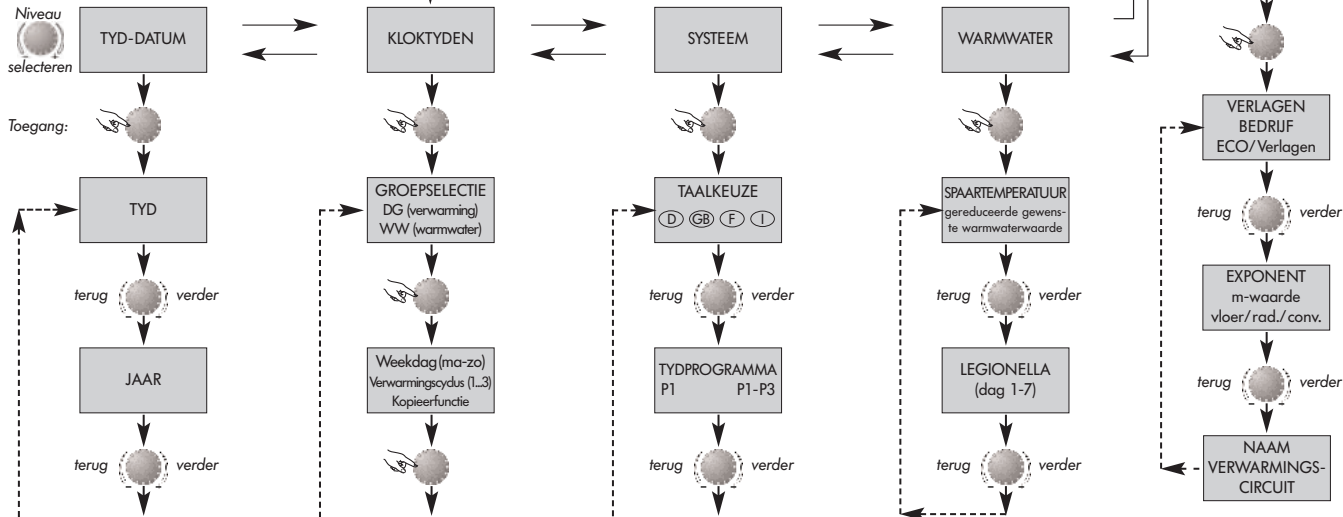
Niveau
selecteren

TYD-DATUM

KLOKTYDEN

SYSTEEM

WARMWATER

Toegang:

TYD

terug verder

JAAR

terug verder

GROEPSELECTIE
DG (verwarming)
WW (warmwater)

Weekdag (ma-zo)
Verwarmingscydus (1...3)
Kopieerfunctie

TAALKEUZE
D GB F I

terug verder

TYDPROGRAMMA
P1 P1-P3

terug verder

SPAARTEMPERATUUR
gereduceerde gewenste warmwaterwaarde

terug verder

LEGIONELLA
(dag 1-7)

terug verder

VERLAGEN
BEDRIJF
ECO/Verlagen

terug verder

EXPONENT
m-waarde
vloer/rad./conv.

terug verder

NAAM
VERWARMINGS-
CIRCUIT